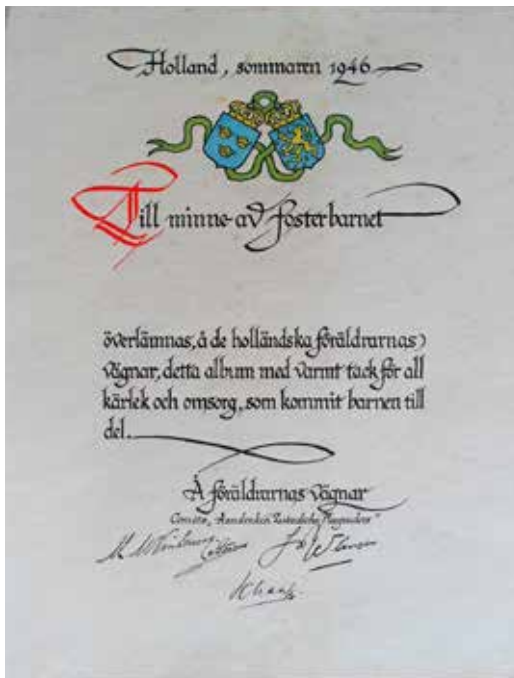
Holland, sommaren 1946

Till minne av Fosterbarnet

överlämnas, å de holländska föräldrarnas vägnar, detta album med varmt tack för all kärlek och omsorg, som kommit barnen till del.

Å föräldrarnas vägnar
Comité „Amsterdam Zweedsche Pleegouders"

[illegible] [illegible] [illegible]
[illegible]